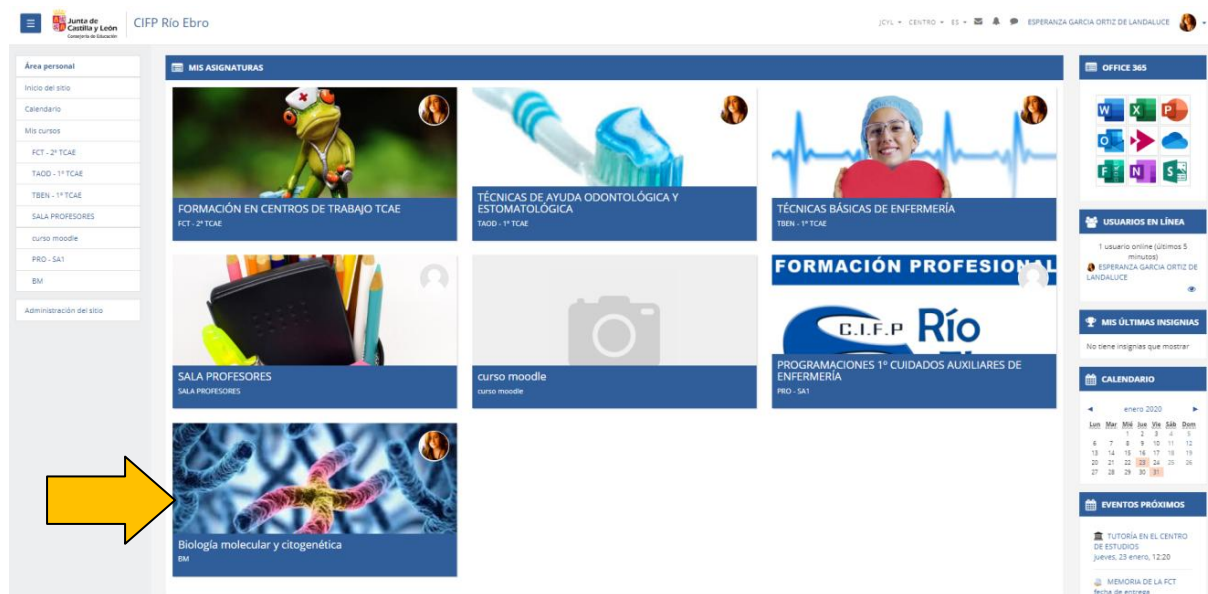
Junta de Castilla y León
Consejería de Educación

CIFP Río Ebro

JCYL ▾ CENTRO ▾ ES ▾ ESPERANZA GARCIA ORTIZ DE LANDALUCE

Área personal
Inicio del sitio
Calendario
Mis cursos
FCT - 2º TCAE
TAOD - 1º TCAE
TBEN - 1º TCAE
SALA PROFESORES
curso moodle
PRO - SA1
BM
Administración del sitio

MIS ASIGNATURAS

FORMACIÓN EN CENTROS DE TRABAJO TCAE
FCT - 2º TCAE

TÉCNICAS DE AYUDA ODONTOLÓGICA Y ESTOMATOLÓGICA
TAOD - 1º TCAE

TÉCNICAS BÁSICAS DE ENFERMERÍA
TBEN - 1º TCAE

SALA PROFESORES
SALA PROFESORES

curso moodle
curso moodle

FORMACIÓN PROFESIONAL
C.I.F.P Río
PROGRAMACIONES 1º CUIDADOS AUXILIARES DE ENFERMERÍA
PRO - SA1

Biología molecular y citogenética
BM

OFFICE 365

USUARIOS EN LÍNEA
1 usuario online (últimos 5 minutos)
ESPERANZA GARCIA ORTIZ DE LANDALUCE

MIS ÚLTIMAS INSIGNIAS
No tiene insignias que mostrar

CALENDARIO
◄ enero 2020 ►

| Lun | Mar | Mié | Jue | Vie | Sáb | Dom |
|---|---|---|---|---|---|---|
| | | 1 | 2 | 3 | 4 | 5 |
| 6 | 7 | 8 | 9 | 10 | 11 | 12 |
| 13 | 14 | 15 | 16 | 17 | 18 | 19 |
| 20 | 21 | 22 | 23 | 24 | 25 | 26 |
| 27 | 28 | 29 | 30 | 31 | | |

EVENTOS PRÓXIMOS
TUTORÍA EN EL CENTRO DE ESTUDIOS
Jueves, 23 enero, 12:20
MEMORIA DE LA FCT
fecha de entrega